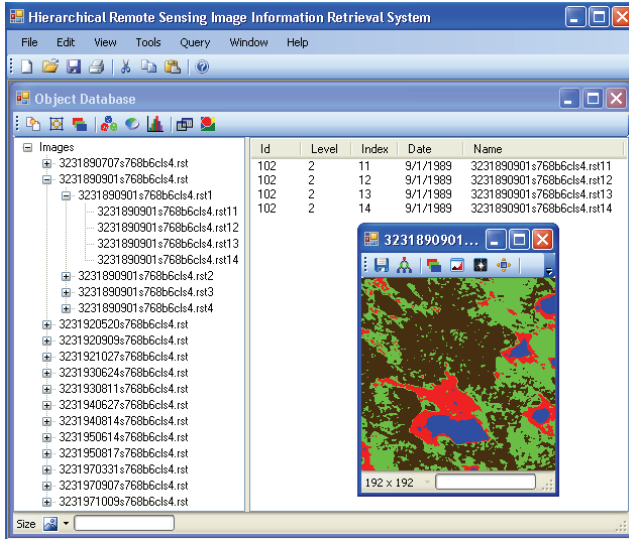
Hierarchical Remote Sensing Image Information Retrieval System

File Edit View Tools Query Window Help

Object Database

Images
3231890707s768b6cls4.rst
3231890901s768b6cls4.rst
3231890901s768b6cls4.rst1
3231890901s768b6cls4.rst11
3231890901s768b6cls4.rst12
3231890901s768b6cls4.rst13
3231890901s768b6cls4.rst14
3231890901s768b6cls4.rst2
3231890901s768b6cls4.rst3
3231890901s768b6cls4.rst4
3231920520s768b6cls4.rst
3231920909s768b6cls4.rst
3231921027s768b6cls4.rst
3231930624s768b6cls4.rst
3231930811s768b6cls4.rst
3231940627s768b6cls4.rst
3231940814s768b6cls4.rst
3231950614s768b6cls4.rst
3231950817s768b6cls4.rst
3231970331s768b6cls4.rst
3231970907s768b6cls4.rst
3231971009s768b6cls4.rst

| Id | Level | Index | Date | Name |
|---|---|---|---|---|
| 102 | 2 | 11 | 9/1/1989 | 3231890901s768b6cls4.rst11 |
| 102 | 2 | 12 | 9/1/1989 | 3231890901s768b6cls4.rst12 |
| 102 | 2 | 13 | 9/1/1989 | 3231890901s768b6cls4.rst13 |
| 102 | 2 | 14 | 9/1/1989 | 3231890901s768b6cls4.rst14 |

3231890901...

192 x 192

Size